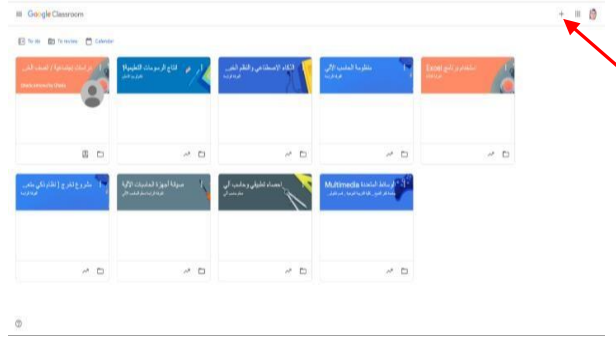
Google Classroom

To do To review Calendar

دراسات ميدانية / الصف الثاني

انتاج الرسومات التعليمية

الذكاء الاصطناعي والنظم الخبيرة

منظومة الحاسب الآلي

Excel استخدام برنامج

مشروع تخرج / نظام ذكي

صيانة أجهزة الحاسبات الآلية

تصميم تطبيقي وحاسب آلي

Multimedia الوسائط المتعددة